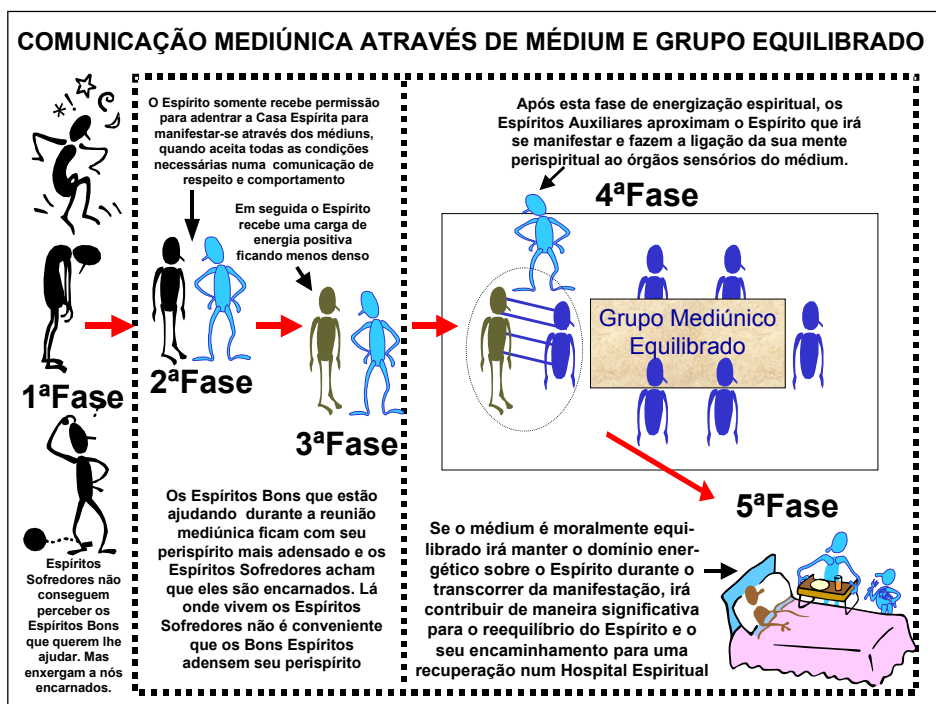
COMUNICAÇÃO MEDIÚNICA ATRAVÉS DE MÉDIUM E GRUPO EQUILIBRADO

1ªFase

Espíritos Sofredores não conseguem perceber os Espíritos Bons que querem lhe ajudar. Mas enxergam a nós encarnados.

O Espírito somente recebe permissão para adentrar a Casa Espírita para manifestar-se através dos médiuns, quando aceita todas as condições necessárias numa comunicação de respeito e comportamento

2ªFase

Em seguida o Espírito recebe uma carga de energia positiva ficando menos denso

3ªFase

Os Espíritos Bons que estão ajudando durante a reunião mediúnica ficam com seu perispírito mais adensado e os Espíritos Sofredores acham que eles são encarnados. Lá onde vivem os Espíritos Sofredores não é conveniente que os Bons Espíritos adensem seu perispírito

Após esta fase de energização espiritual, os Espíritos Auxiliares aproximam o Espírito que irá se manifestar e fazem a ligação da sua mente perispiritual ao órgãos sensórios do médium.

4ªFase

Grupo Mediúnico Equilibrado

5ªFase

Se o médium é moralmente equilibrado irá manter o domínio energético sobre o Espírito durante o transcorrer da manifestação, irá contribuir de maneira significativa para o reequilíbrio do Espírito e o seu encaminhamento para uma recuperação num Hospital Espiritual